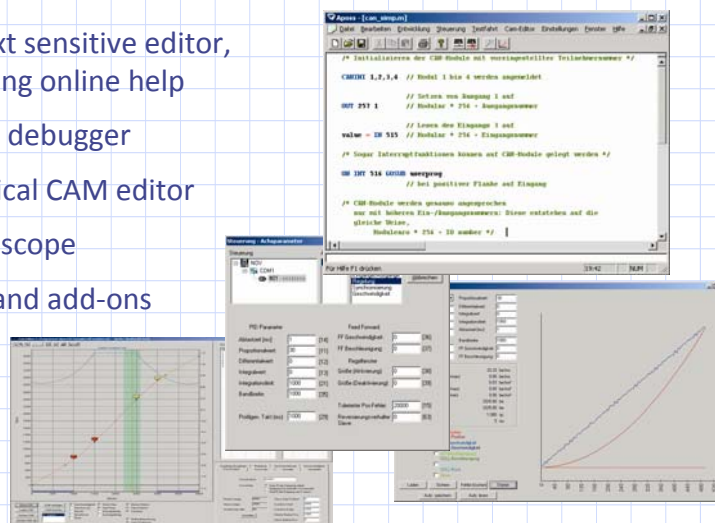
xt sensitive editor, ng online help

debugger

ical CAM editor

scope

and add-ons

Apoxe - [cam_simp.m]

Datei Bearbeiten Entwicklung Steuerung Testfahrt Cam-Editor Einstellungen Fenster Hilfe

/* Initialisieren der CAM-Module mit voreingestellter Teilnehmernummer */

CANINI 1,2,3,4 // Modul 1 bis 4 werden angemeldet

// Setzen von Ausgang 1 auf
OUT 257 1 // Modular * 256 + Ausgangsnummer

// Lesen des Eingangs 1 auf
value = IN 515 // Modular * 256 + Eingangsnummer

/* Sogar Interruptfunktionen koennen auf CAM-Module gelegt werden */

ON INT 516 GOSUB unterprog
// bei positiver Flanke auf Eingang

/* CAM-Module werden genauso angesprochen
nur mit höheren Ein-/Ausgangsnummern: Diese entstehen auf die
gleiche Weise,
Modulnummer * 256 + IO nummer */

Für Hilfe F1 drücken

19:42 NUM

Steuerung - Achsparameter

Steuerung

Regelung

Synchronisierung

Geschwindigkeit

Abbrechen

PID Parameter

Abtastzeit [ms]

Proportionalwert

Differenzialwert

Integralwert

Integrationslimit

Bandbreite

Positions Totband

Feed Forward

FF Geschwindigkeit

FF Beschleunigung

Regelfenster

Größe (Aktivierung)

Größe (Deaktivierung)

Tolerierter Pos-Fehler

Reversierung erlaubt

Proportionalwert

Differenzialwert

Integralwert

Abtastzeit

Bandbreite

FF Geschwindigkeit

FF Beschleunigung

Laden Sichern Fehler löschen Starten